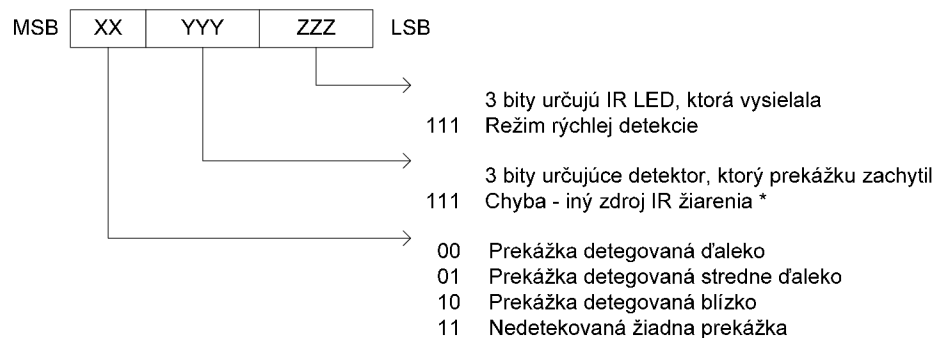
MSB XX YYY ZZZ LSB

3 bity určujú IR LED, ktorá vysielala
111 Režim rýchlej detekcie

3 bity určujúce detektor, ktorý prekážku zachytil
111 Chyba - iný zdroj IR žiarenia *

00 Prekážka detegovaná ďaleko
01 Prekážka detegovaná stredne ďaleko
10 Prekážka detegovaná blízko
11 Nedetekovaná žiadna prekážka